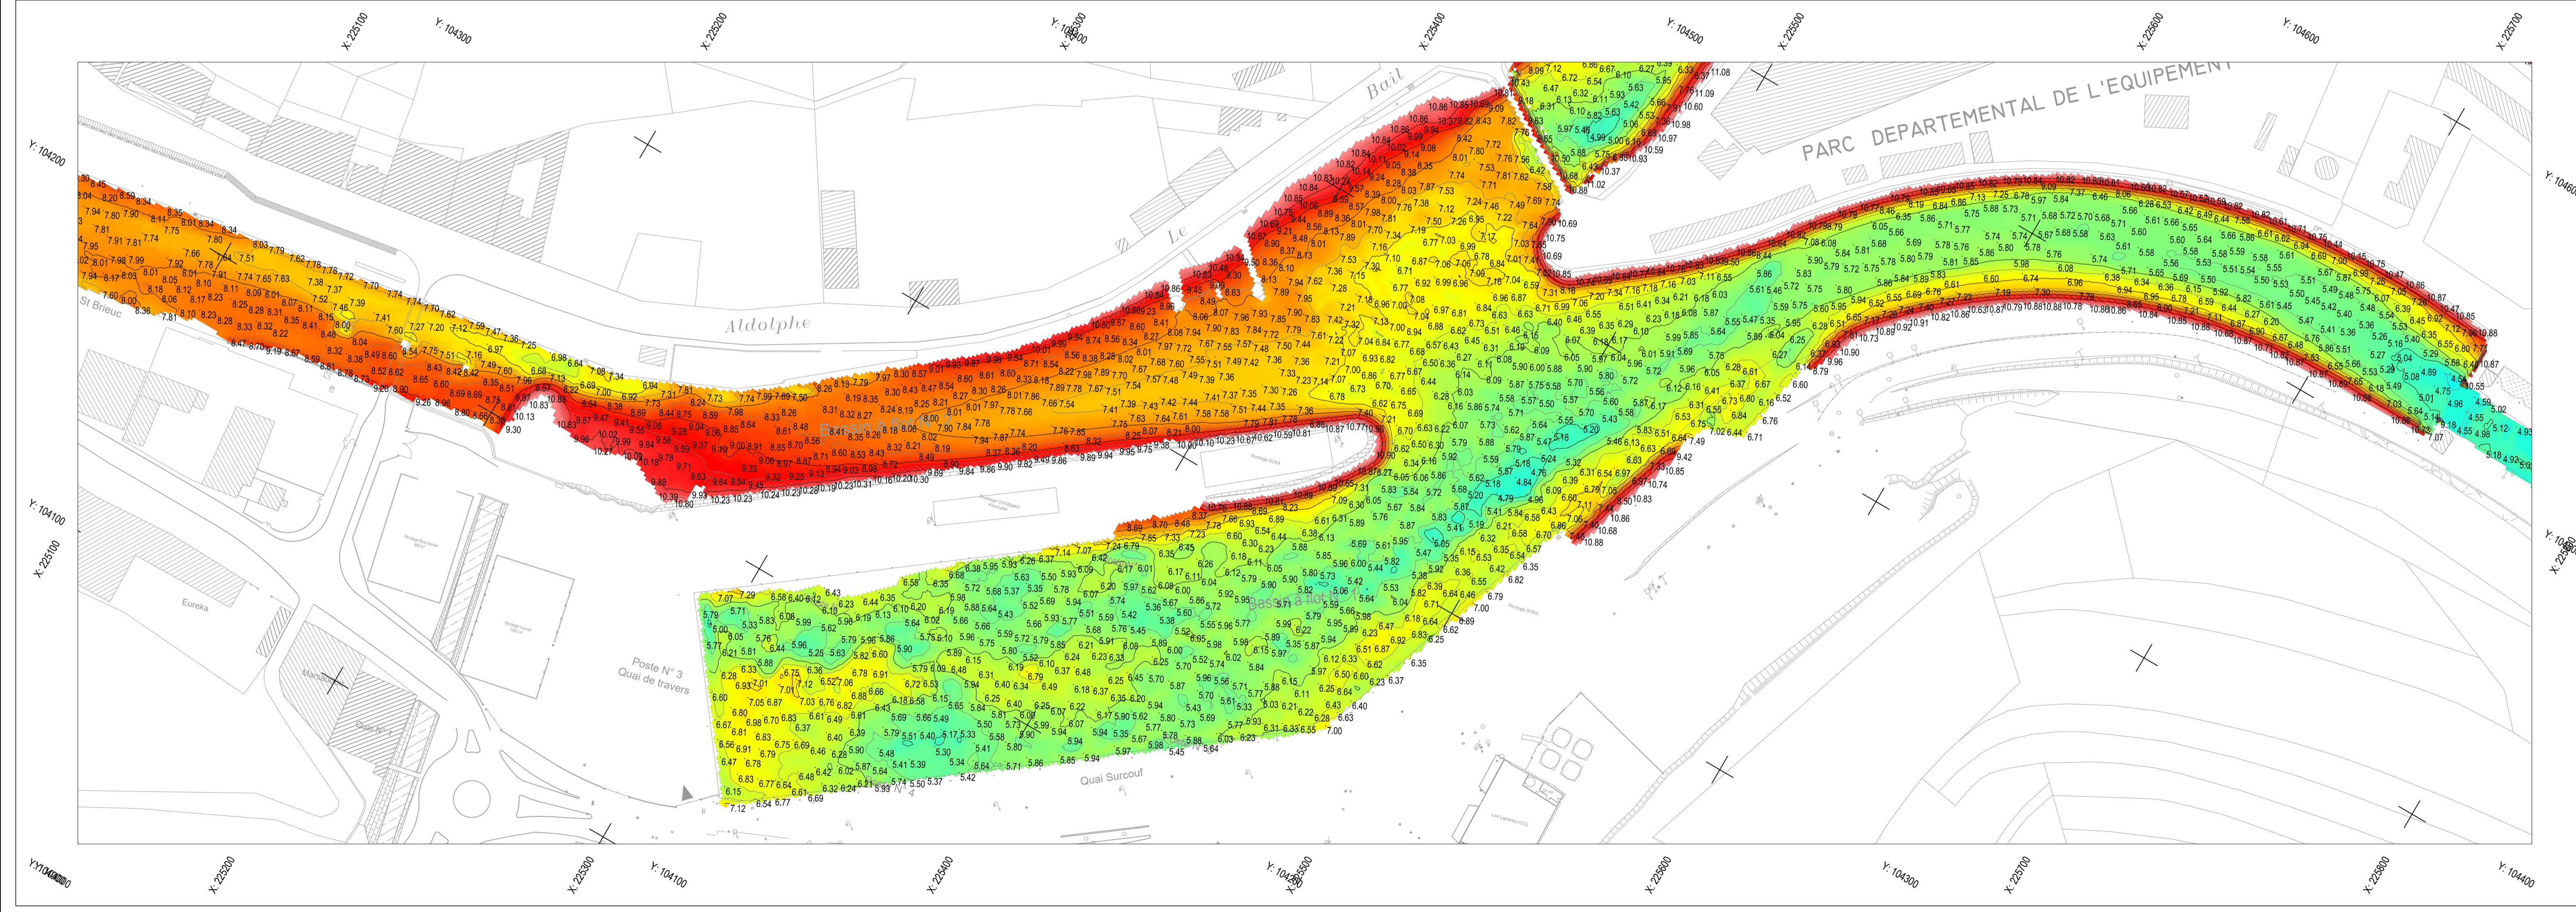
X: 225100
Y: 104300
X: 225200
Y: 104400
X: 225300
X: 225400
Y: 104500
X: 225500
X: 225600
Y: 104600
X: 225700

Y: 104200
Y: 104100
X: 225100

Quai Le Bail
Adolphe
PARC DEPARTEMENTAL DE L'EQUIPEMENT
St Brieuc
Bassin du Commerce
Bassin à flot n°1
Eureka
Poste N° 3
Quai de travers
Quai Surcouf

X: 225200
X: 225300
Y: 104100
X: 225400
Y: 104200
X: 225500
X: 225600
Y: 104300
X: 225700
X: 225800
Y: 104400